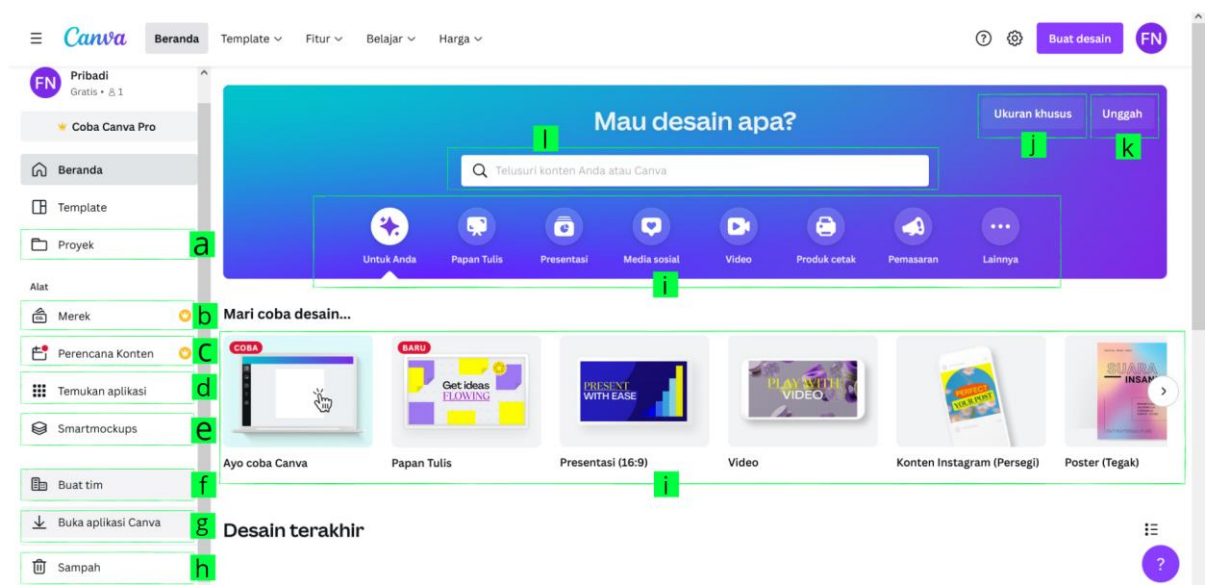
Canva Beranda Template Fitur Belajar Harga ? Buat desain FN

FN Pribadi
Gratis • 1

Coba Canva Pro

Beranda
Template
Proyek a

Alat
Merek b
Perencana Konten c
Temukan aplikasi d
Smartmockups e

Buat tim f
Buka aplikasi Canva g
Sampah h

Mau desain apa?
l
Telusuri konten Anda atau Canva
Ukuran khusus j
Unggah k

Untuk Anda Papan Tulis Presentasi Media sosial Video Produk cetak Pemasaran Lainnya
i

Mari coba desain...
COBA BARU
Get ideas FLOWING
PRESENT WITH EASE
PLAY WITH VIDEO
PERFECT YOUR POST
SUARA INSAN
Ayo coba Canva Papan Tulis Presentasi (16:9) Video Konten Instagram (Persegi) Poster (Tegak)
i

Desain terakhir
?